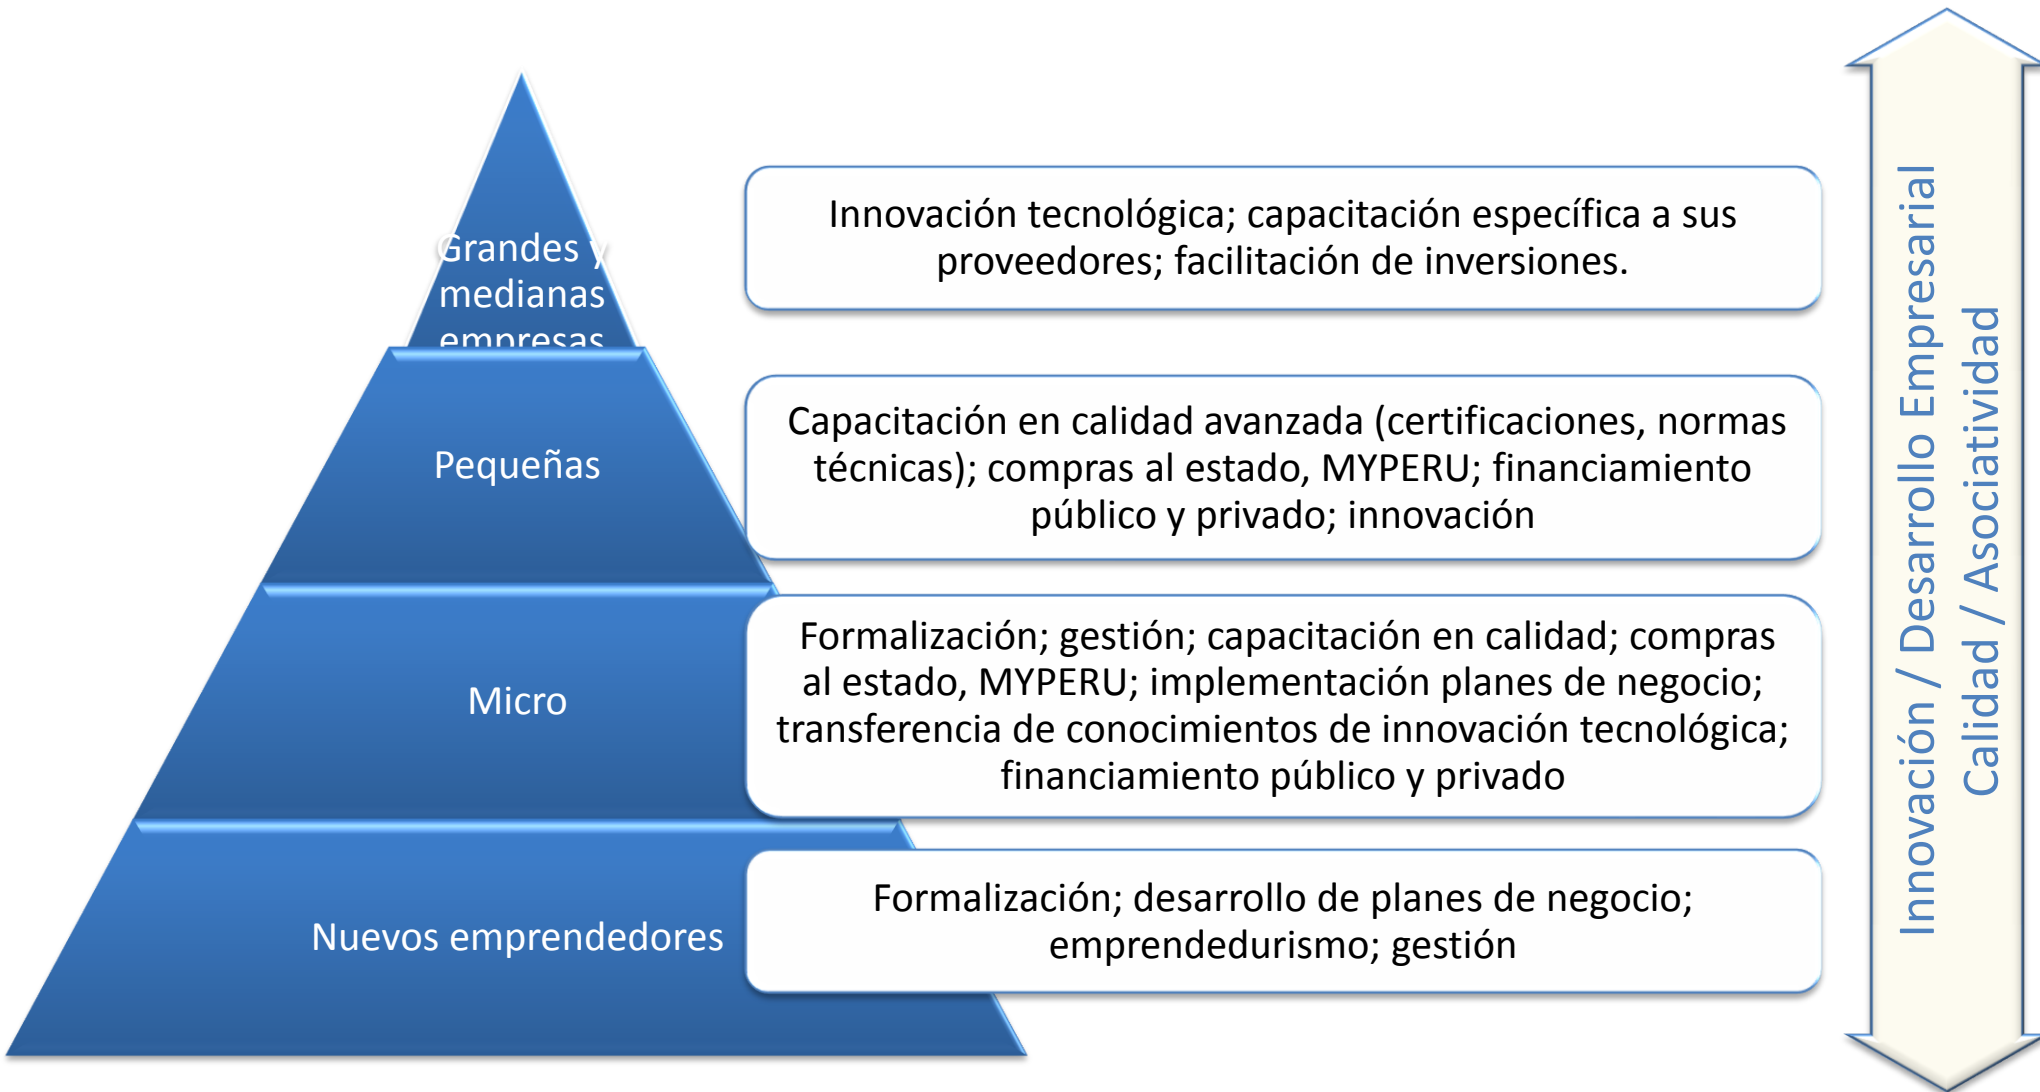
Grandes y medianas empresas

Innovación tecnológica; capacitación específica a sus proveedores; facilitación de inversiones.

Pequeñas

Capacitación en calidad avanzada (certificaciones, normas técnicas); compras al estado, MYPERU; financiamiento público y privado; innovación

Micro

Formalización; gestión; capacitación en calidad; compras al estado, MYPERU; implementación planes de negocio; transferencia de conocimientos de innovación tecnológica; financiamiento público y privado

Nuevos emprendedores

Formalización; desarrollo de planes de negocio; emprendedurismo; gestión

Innovación / Desarrollo Empresarial
Calidad / Asociatividad